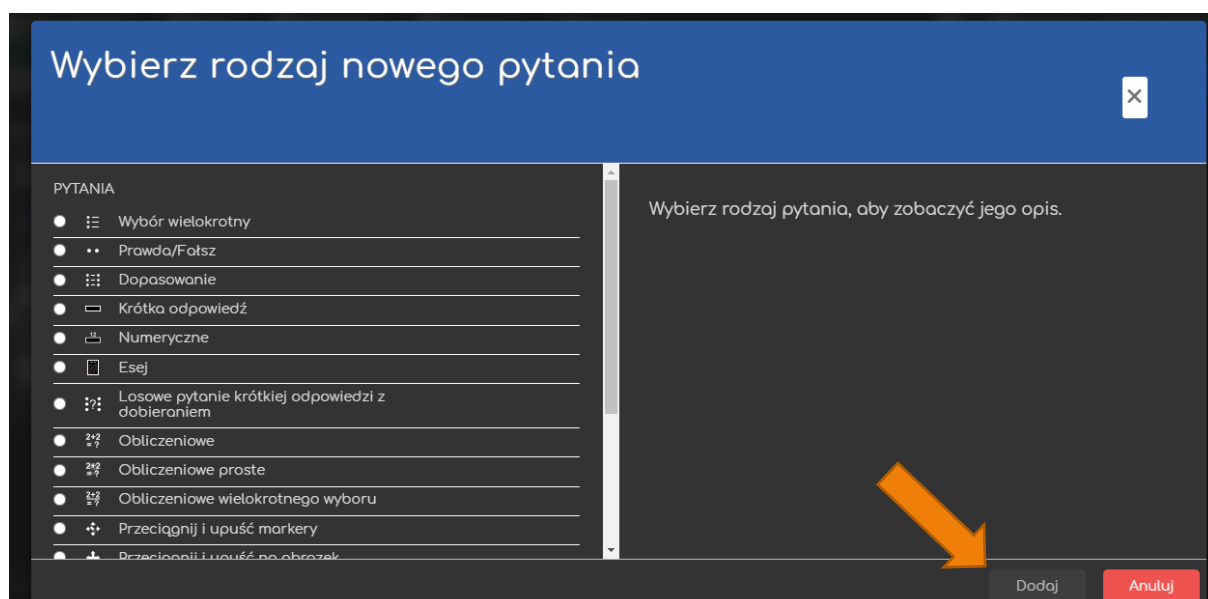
Wybierz rodzaj nowego pytania

×

PYTANIA

Wybór wielokrotny

Prawda/Fałsz

Dopasowanie

Krótka odpowiedź

Numeryczne

Esej

Losowe pytanie krótkiej odpowiedzi z dobieraniem

Obliczeniowe

Obliczeniowe proste

Obliczeniowe wielokrotnego wyboru

Przeciągnij i upuść markery

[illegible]

Wybierz rodzaj pytania, aby zobaczyć jego opis.

Dodaj

Anuluj